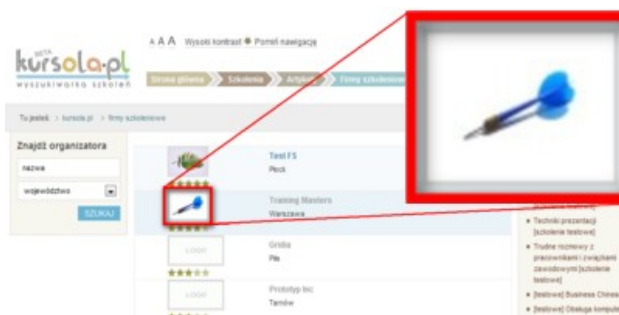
BETA
kursola.pl
wyszukiwarka szkoleń

A A A Wysoki kontrast Pomiń nawigację

Strona główna Szkolenia Artykuły Firmy szkoleniowe

Tu jesteś > kursola.pl > firmy szkoleniowe

Znajdź organizatora
nazwa
województwo
SZUKAJ

Test FS
Płock

Training Masters
Warszawa

LOGO
Gridia
Piła

LOGO
Prototyp Inc
Tarnów

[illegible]
Techniki prezentacji [szkolenie testowe]
Trudne rozmowy z pracownikami i związkami zawodowymi [szkolenie testowe]
[testowe] Business Chinese
[testowe] Obsługa komput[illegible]